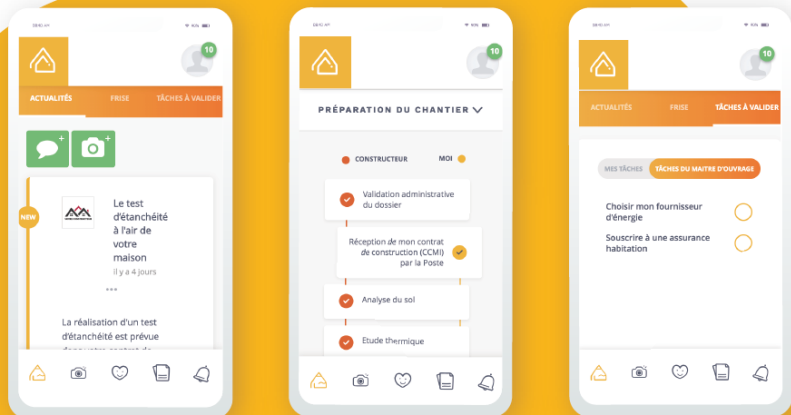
10

ACTUALITÉS
FRISE
TÂCHES À VALIDER

NEW

Le test d'étanchéité à l'air de votre maison
il y a 4 jours

...

La réalisation d'un test d'étanchéité est prévue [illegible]

10

PRÉPARATION DU CHANTIER

CONSTRUCTEUR
MOI

Validation administrative du dossier

Réception de mon contrat de construction (CCMI) par la Poste

Analyse du sol

Etude thermique

10

ACTUALITÉS
FRISE
TÂCHES À VALIDER

MES TÂCHES
TÂCHES DU MAITRE D'OUVRAGE

Choisir mon fournisseur d'énergie

Souscrire à une assurance habitation